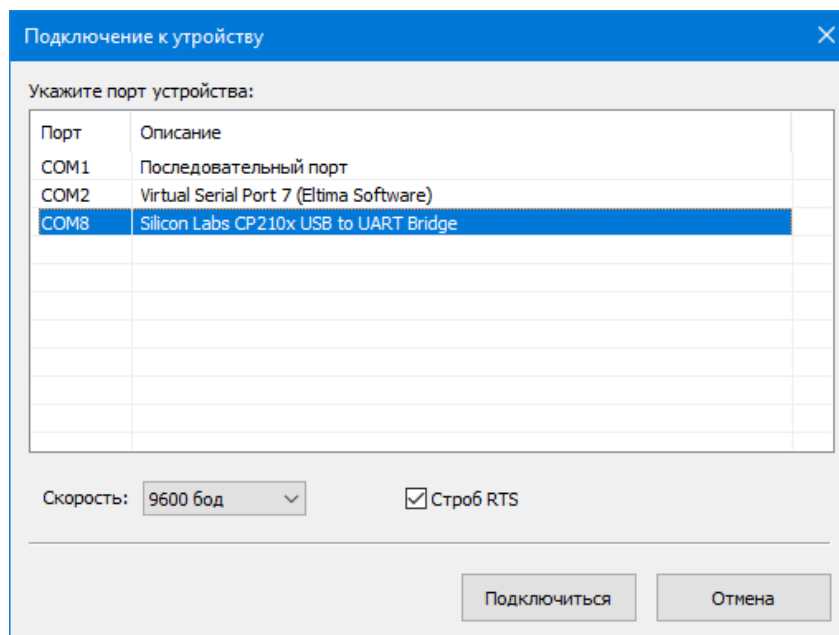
Подключение к утройству

Укажите порт устройства:

| Порт | Описание |
|---|---|
| COM1 | Последовательный порт |
| COM2 | Virtual Serial Port 7 (Eltima Software) |
| COM8 | Silicon Labs CP210x USB to UART Bridge |

Скорость: 9600 бод

Строб RTS

Подключиться

Отмена